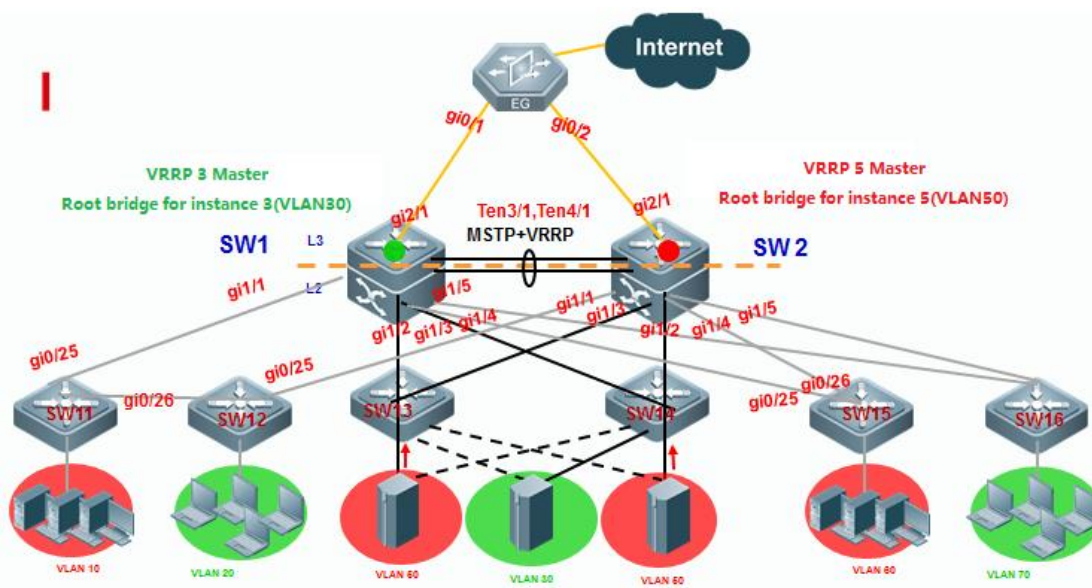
Internet

EG

gi0/1

gi0/2

VRRP 3 Master

Root bridge for instance 3(VLAN30)

VRRP 5 Master

Root bridge for instance 5(VLAN50)

gi2/1

Ten3/1,Ten4/1

MSTP+VRRP

gi2/1

SW1

L3

SW 2

gi1/1

L2

gi1/5

gi1/1

gi1/2

gi1/3

gi1/4

gi1/3

gi1/2

gi1/4

gi1/5

gi0/25

gi0/25

gi0/26

gi0/26

gi0/25

SW11

SW12

SW13

SW14

SW15

SW16

VLAN 10

VLAN 20

VLAN 60

VLAN 30

VLAN 50

VLAN 60

VLAN 70